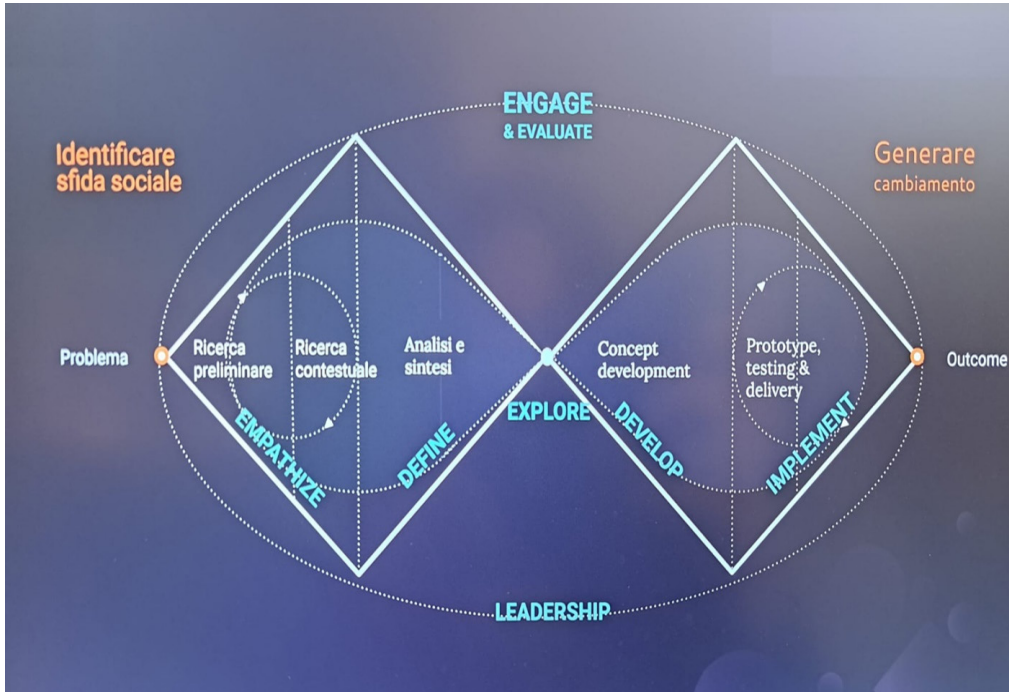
ENGAGE
& EVALUATE

Identificare sfida sociale

Generare cambiamento

Problema

Ricerca preliminare

Ricerca contestuale

Analisi e sintesi

EXPLORE

Concept development

Prototype, testing & delivery

Outcome

EMPATHIZE

DEFINE

DEVELOP

IMPLEMENT

LEADERSHIP